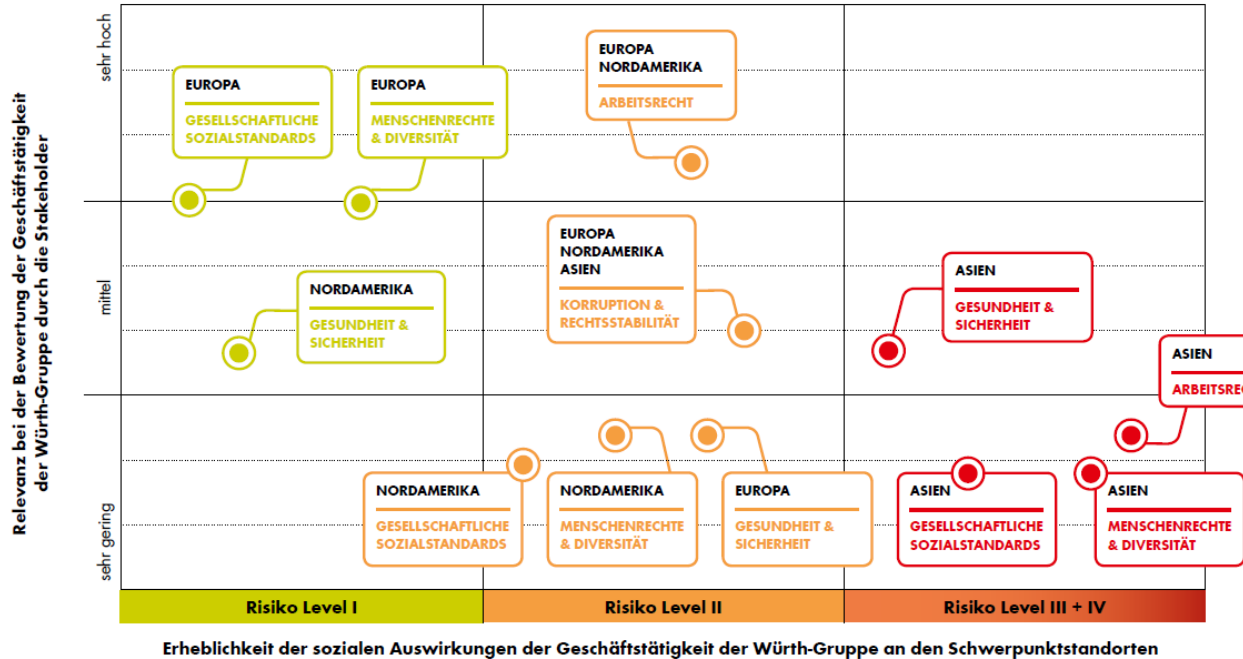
Relevanz bei der Bewertung der Geschäftstätigkeit der Würth-Gruppe durch die Stakeholder

sehr hoch

EUROPA
GESELLSCHAFTLICHE SOZIALSTANDARDS

EUROPA
MENSCHENRECHTE & DIVERSITÄT

EUROPA
NORDAMERIKA
ARBEITSRECHT

mittel

EUROPA
NORDAMERIKA
ASIEN
KORRUPTION & RECHTSSTABILITÄT

ASIEN
GESUNDHEIT & SICHERHEIT

NORDAMERIKA
GESUNDHEIT & SICHERHEIT

ASIEN
ARBEITSREC

sehr gering

NORDAMERIKA
GESELLSCHAFTLICHE SOZIALSTANDARDS

NORDAMERIKA
MENSCHENRECHTE & DIVERSITÄT

EUROPA
GESUNDHEIT & SICHERHEIT

ASIEN
GESELLSCHAFTLICHE SOZIALSTANDARDS

ASIEN
MENSCHENRECHTE & DIVERSITÄT

Risiko Level I
Risiko Level II
Risiko Level III + IV

Erheblichkeit der sozialen Auswirkungen der Geschäftstätigkeit der Würth-Gruppe an den Schwerpunktstandorten